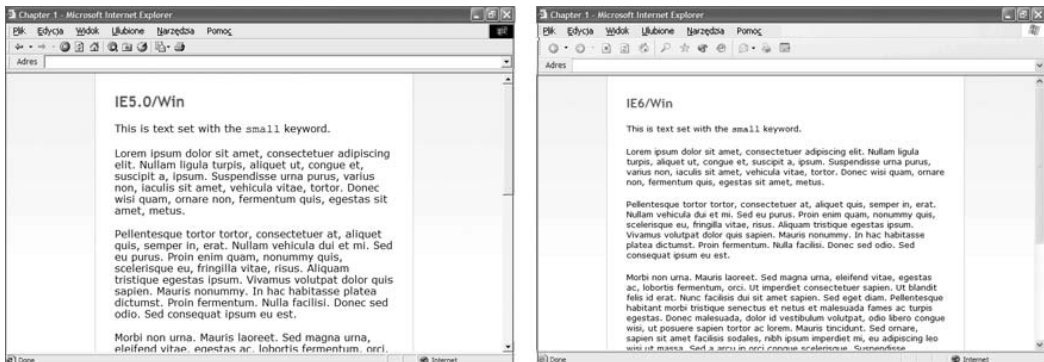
Chapter 1 - Microsoft Internet Explorer

Plik Edycja Widok Ulubione Narzędzia Pomoc

Adres

IE5.0/Win

This is text set with the small keyword.

Lorem ipsum dolor sit amet, consectetuer adipiscing elit. Nullam ligula turpis, aliquet ut, congue et, suscipit a, ipsum. Suspendisse urna purus, varius non, iaculis sit amet, vehicula vitae, tortor. Donec wisi quam, ornare non, fermentum quis, egestas sit amet, metus.

Pellentesque tortor tortor, consectetuer at, aliquet quis, semper in, erat. Nullam vehicula dui et mi. Sed eu purus. Proin enim quam, nonummy quis, scelerisque eu, fringilla vitae, risus. Aliquam tristique egestas ipsum. Vivamus volutpat dolor quis sapien. Mauris nonummy. In hac habitasse platea dictumst. Proin fermentum. Nulla facilisi. Donec sed odio. Sed consequat ipsum eu est.

Morbi non urna. Mauris laoreet. Sed magna urna, eleifend vitae, egestas ac, lobortis fermentum, orci.

Done

Internet

Chapter 1 - Microsoft Internet Explorer

Plik Edycja Widok Ulubione Narzędzia Pomoc

Adres

IE6/Win

This is text set with the small keyword.

Lorem ipsum dolor sit amet, consectetuer adipiscing elit. Nullam ligula turpis, aliquet ut, congue et, suscipit a, ipsum. Suspendisse urna purus, varius non, iaculis sit amet, vehicula vitae, tortor. Donec wisi quam, ornare non, fermentum quis, egestas sit amet, metus.

Pellentesque tortor tortor, consectetuer at, aliquet quis, semper in, erat. Nullam vehicula dui et mi. Sed eu purus. Proin enim quam, nonummy quis, scelerisque eu, fringilla vitae, risus. Aliquam tristique egestas ipsum. Vivamus volutpat dolor quis sapien. Mauris nonummy. In hac habitasse platea dictumst. Proin fermentum. Nulla facilisi. Donec sed odio. Sed consequat ipsum eu est.

Morbi non urna. Mauris laoreet. Sed magna urna, eleifend vitae, egestas ac, lobortis fermentum, orci. Ut imperdiet consectetuer sapien. Ut blandit felis id erat. Nunc facilisis dui sit amet sapien. Sed eget diam. Pellentesque habitant morbi tristique senectus et netus et malesuada fames ac turpis egestas. Donec malesuada, dolor id vestibulum volutpat, odio libero congue wisi, ut posuere sapien tortor ac lorem. Mauris tincidunt. Sed ornare, sapien sit amet facilisis sodales, nibh ipsum imperdiet mi, eu adipiscing leo wisi ut massa. Sed a arcu in orci congue scelerisque. Suspendisse

Done

Internet